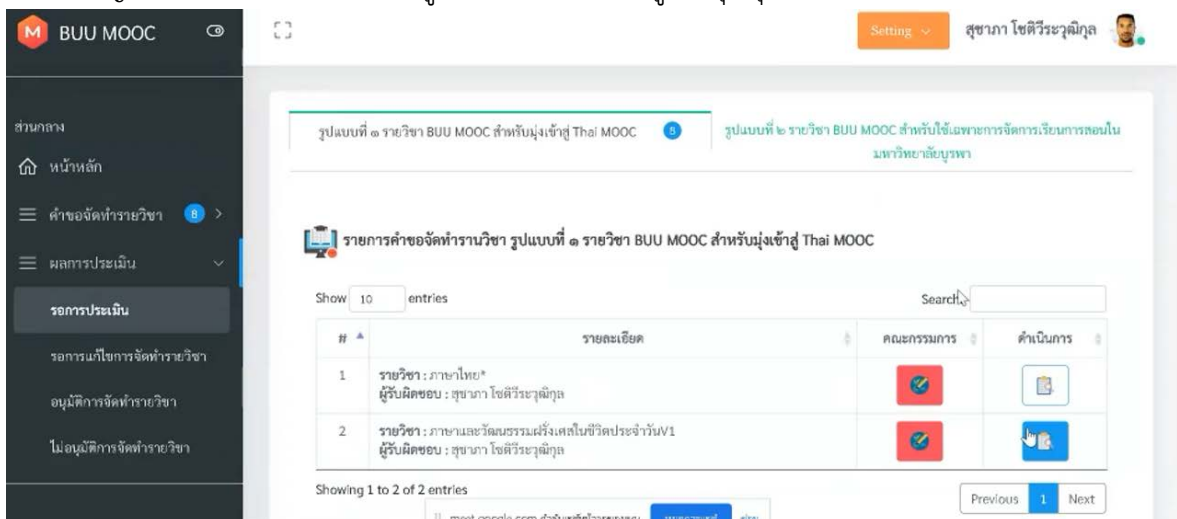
M BUU MOOC

Setting
สุชาภา โชติวีระวุฒิกุล

ส่วนกลาง
หน้าหลัก
คำขอจัดทำรายวิชา 8
ผลการประเมิน
รอการประเมิน
รอการแก้ไขการจัดทำรายวิชา
อนุมัติการจัดทำรายวิชา
ไม่อนุมัติการจัดทำรายวิชา

รูปแบบที่ ๑ รายวิชา BUU MOOC สำหรับมุ่งเข้าสู่ Thai MOOC 8
รูปแบบที่ ๒ รายวิชา BUU MOOC สำหรับใช้เฉพาะการจัดการเรียนการสอนในมหาวิทยาลัยบูรพา

รายการคำขอจัดทำรานวิชา รูปแบบที่ ๑ รายวิชา BUU MOOC สำหรับมุ่งเข้าสู่ Thai MOOC

Show 10 entries
Search:

| # | รายละเอียด | คณะกรรมการ | ดำเนินการ |
|---|---|---|---|
| 1 | รายวิชา : ภาษาไทย* ผู้รับผิดชอบ : สุชาภา โชติวีระวุฒิกุล | | |
| 2 | รายวิชา : ภาษาและวัฒนธรรมฝรั่งเศสในชีวิตประจำวันV1 ผู้รับผิดชอบ : สุชาภา โชติวีระวุฒิกุล | | |

Showing 1 to 2 of 2 entries
Previous 1 Next
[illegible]